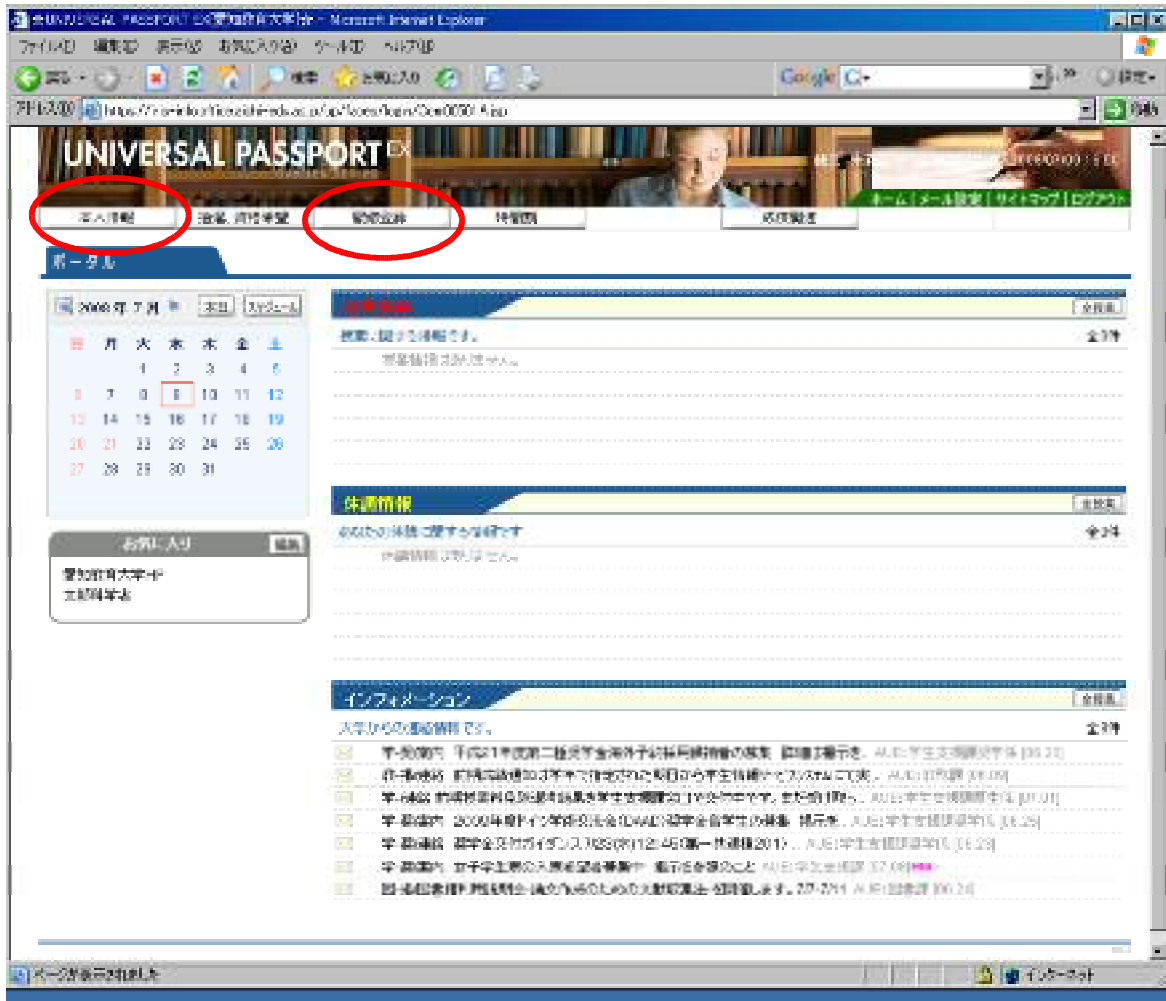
UNIVERSAL PASSPORT EX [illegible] - Microsoft Internet Explorer

ファイル(F) 編集(E) 表示(V) お気に入り(A) ツール(T) ヘルプ(H)

戻る 検索 お気に入り Google G 設定

アドレス(D) https://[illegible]/up/faces/login/Com00501A.jsp 移動

UNIVERSAL PASSPORT EX

ホーム | メール設定 | サイトマップ | ログアウト

本人情報 | 授業・時間割 | 履修登録 | 時間割 | 成績確認

ポータル

2008年 7月 本日 スケジュール

| 日 | 月 | 火 | 水 | 木 | 金 | 土 |
|---|---|---|---|---|---|---|
| | | 1 | 2 | 3 | 4 | 5 |
| 6 | 7 | 8 | 9 | 10 | 11 | 12 |
| 13 | 14 | 15 | 16 | 17 | 18 | 19 |
| 20 | 21 | 22 | 23 | 24 | 25 | 26 |
| 27 | 28 | 29 | 30 | 31 | | |

お気に入り 編集
愛知教育大学HP
文部科学省

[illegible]
全件表
授業に関する情報です。 全3件
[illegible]

休講情報
全件表
あなたの休講に関する情報です。 全3件
休講情報はありません。

インフォメーション
全件表
大学からの連絡情報です。 全3件
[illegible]
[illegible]
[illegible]
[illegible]
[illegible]
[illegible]
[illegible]

ページが表示されました インターネット